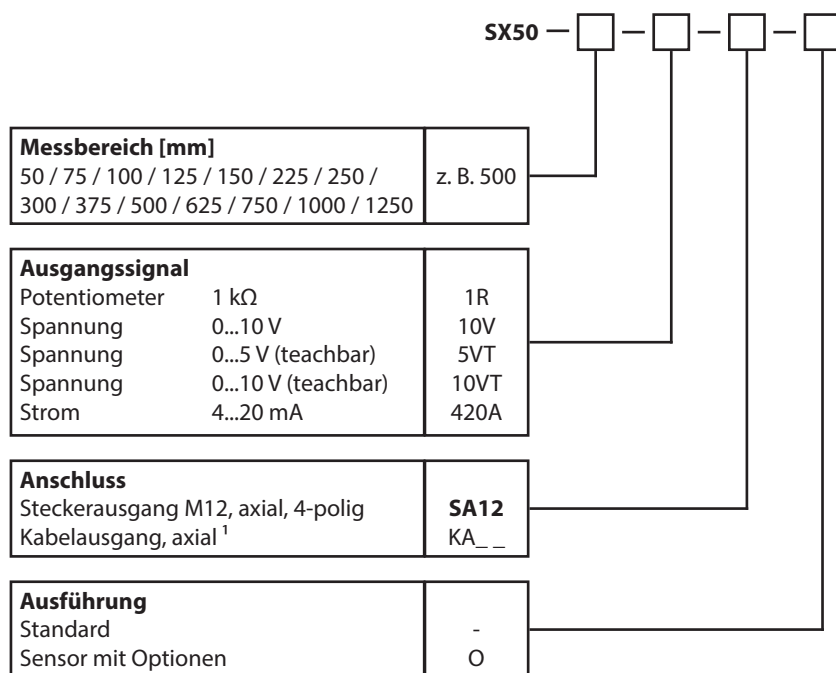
SX50 – [ ] – [ ] – [ ] – [ ]

| Messbereich [mm] 50 / 75 / 100 / 125 / 150 / 225 / 250 / 300 / 375 / 500 / 625 / 750 / 1000 / 1250 | z. B. 500 |
|---|---|

| Ausgangssignal | | |
|---|---|---|
| Potentiometer | 1 kΩ | 1R |
| Spannung | 0...10 V | 10V |
| Spannung | 0...5 V (teachbar) | 5VT |
| Spannung | 0...10 V (teachbar) | 10VT |
| Strom | 4...20 mA | 420A |

| Anschluss | |
|---|---|
| Steckerausgang M12, axial, 4-polig | **SA12** |
| Kabelausgang, axial $^1$ | KA_ _ |

| Ausführung | |
|---|---|
| Standard | - |
| Sensor mit Optionen | O |